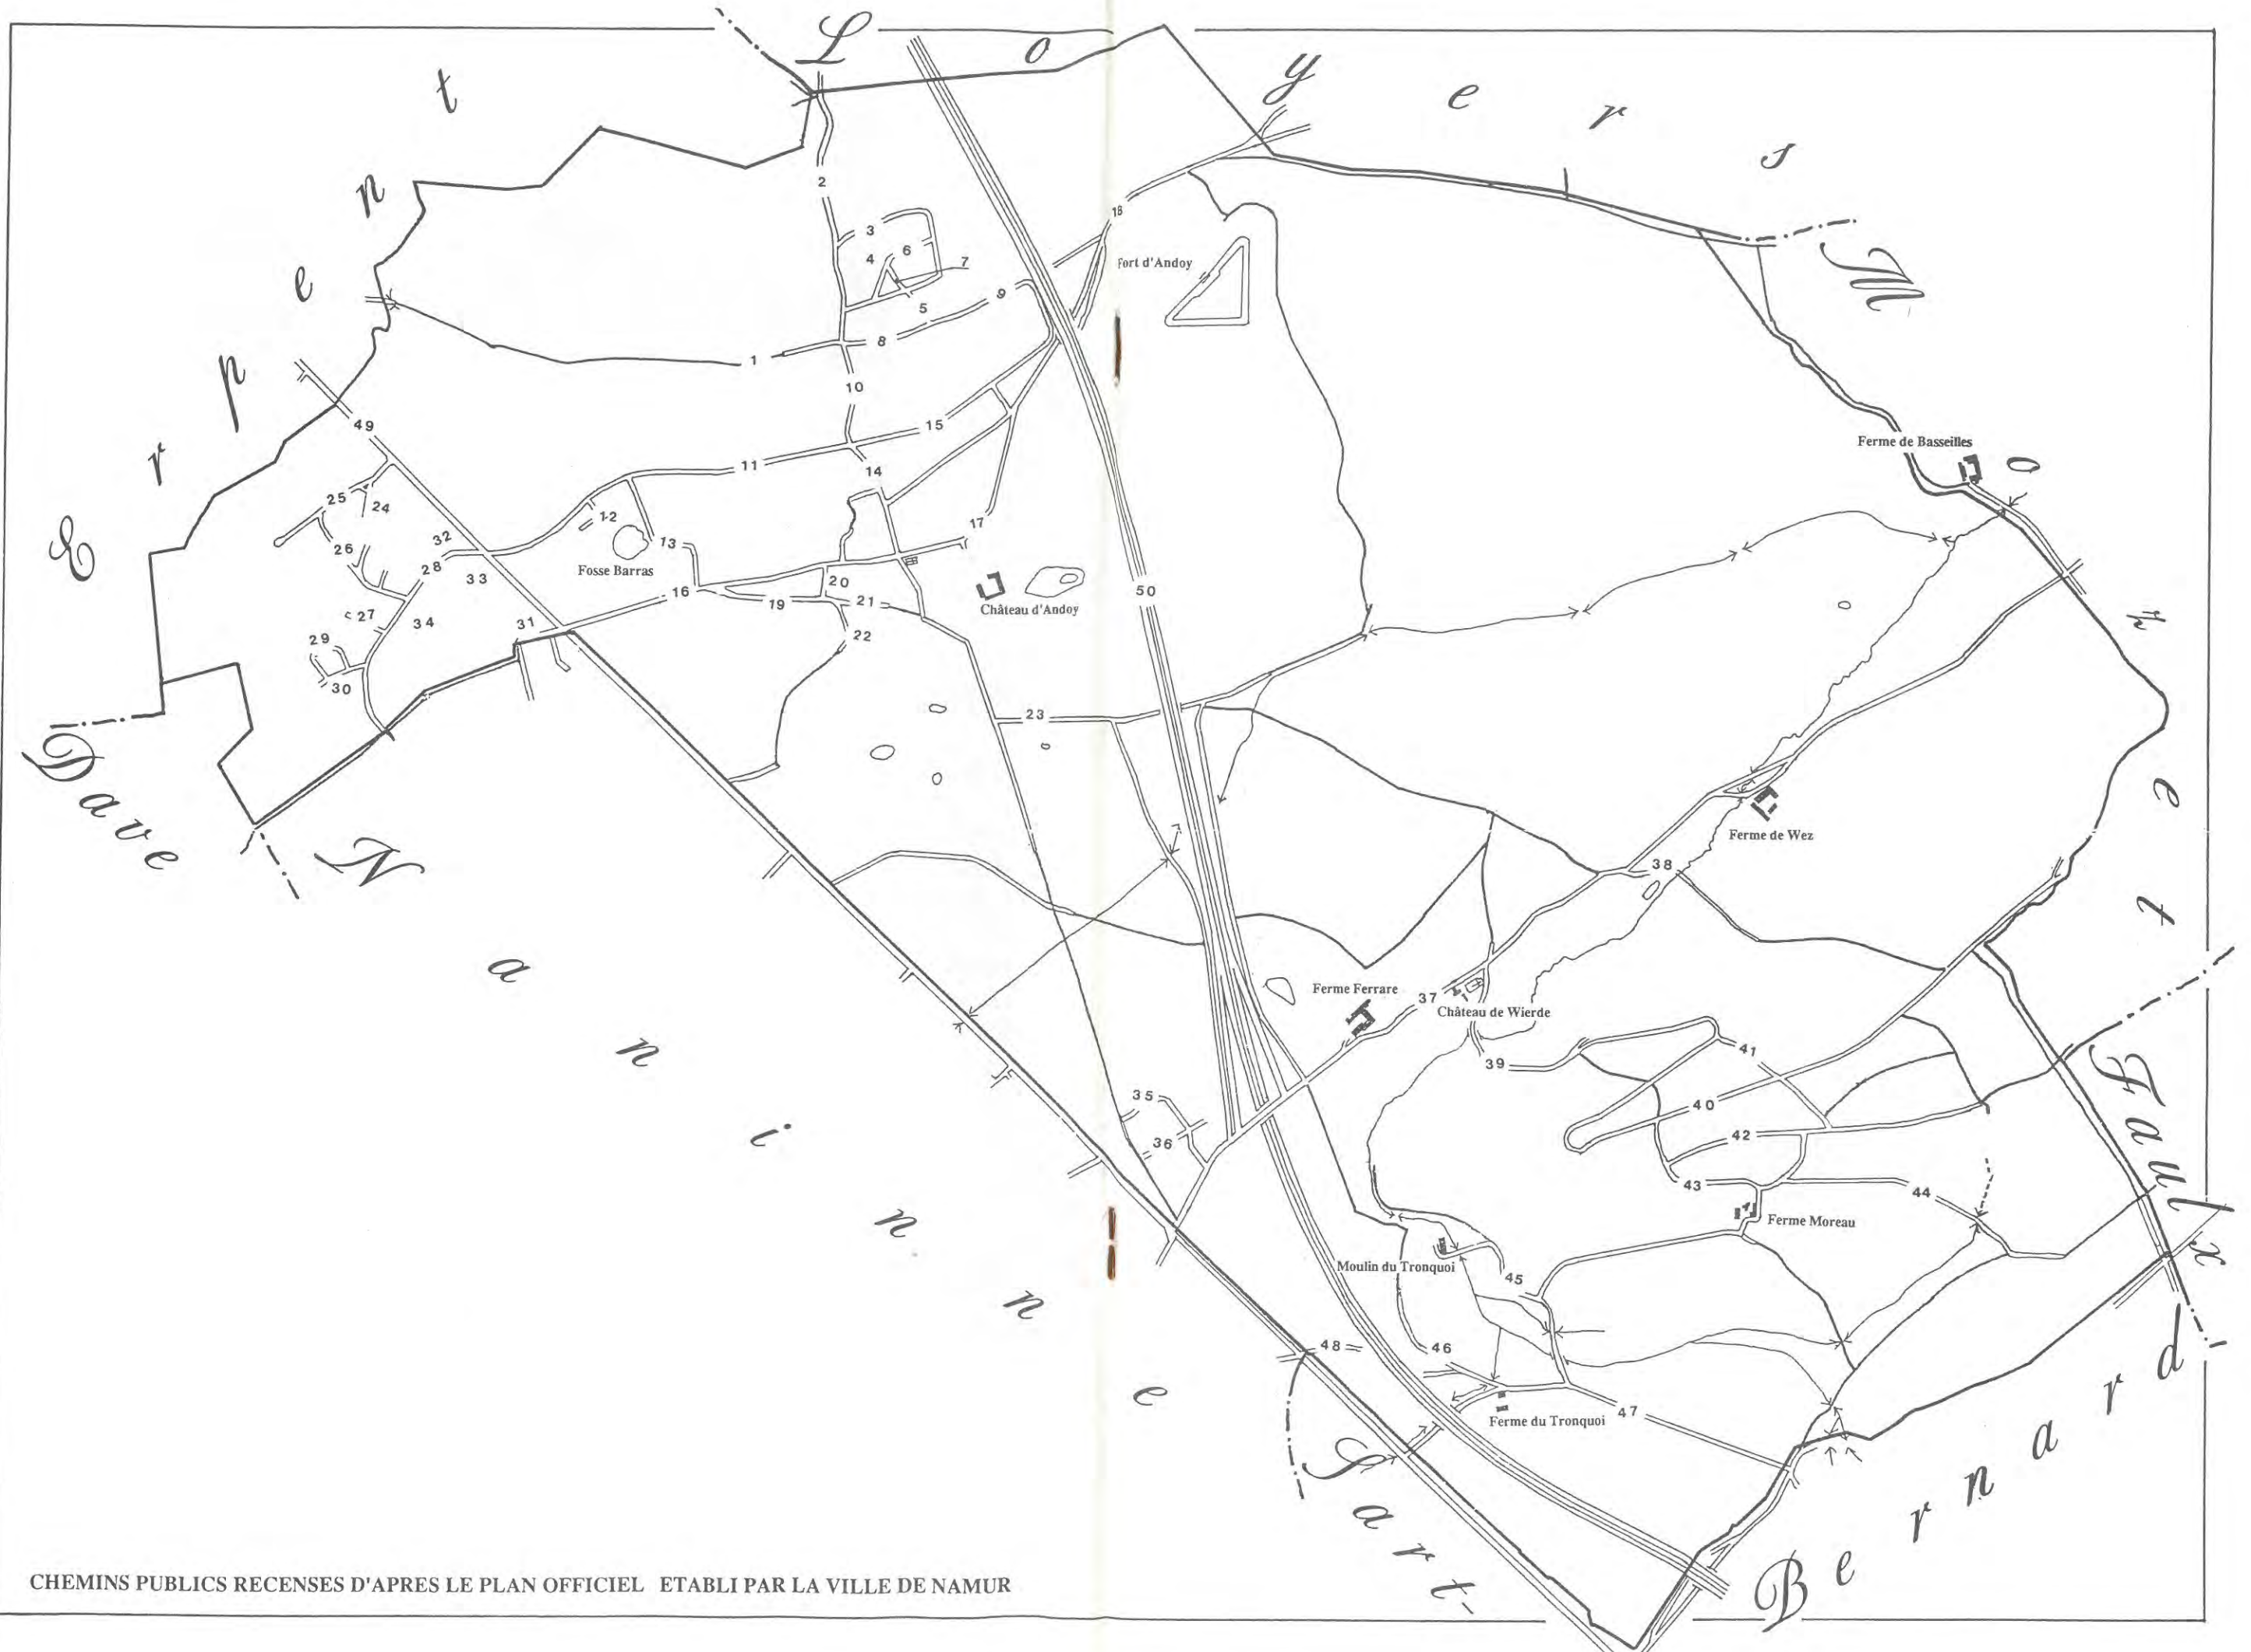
Loyers

Erpent

Mozet

Dave

Naninne

Sart-Bernard

Faulx

Fort d'Andoy

Ferme de Basseilles

Ferme de Wez

Château d'Andoy

Fosse Barras

Ferme Ferrare

Château de Wierde

Ferme Moreau

Moulin du Tronquoi

Ferme du Tronquoi

1 2 3 4 5 6 7 8 9 10 11 12 13 14 15 16 17 18 19 20 21 22 23 24 25 26 27 28 29 30 31 32 33 34 35 36 37 38 39 40 41 42 43 44 45 46 47 48 49 50

CHEMINS PUBLICS RECENSES D'APRES LE PLAN OFFICIEL ETABLI PAR LA VILLE DE NAMUR